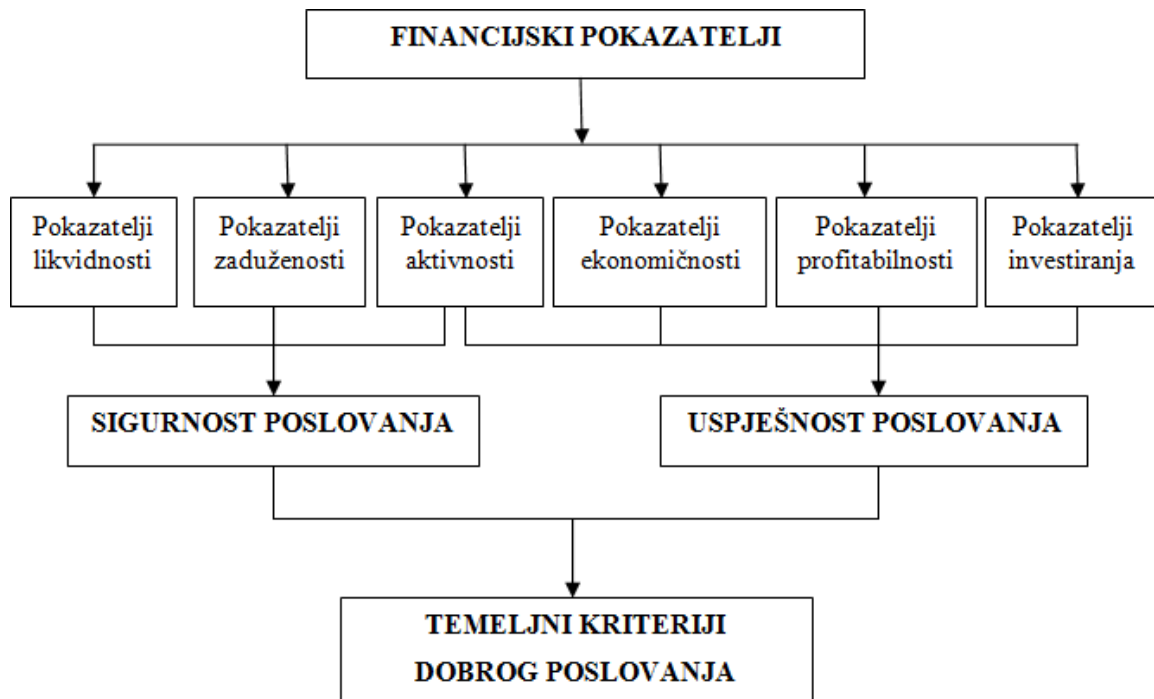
FINANCIJSKI POKAZATELJI

Pokazatelji likvidnosti

Pokazatelji zaduženosti

Pokazatelji aktivnosti

Pokazatelji ekonomičnosti

Pokazatelji profitabilnosti

Pokazatelji investiranja

SIGURNOST POSLOVANJA

USPJEŠNOST POSLOVANJA

TEMELJNI KRITERIJI DOBROG POSLOVANJA